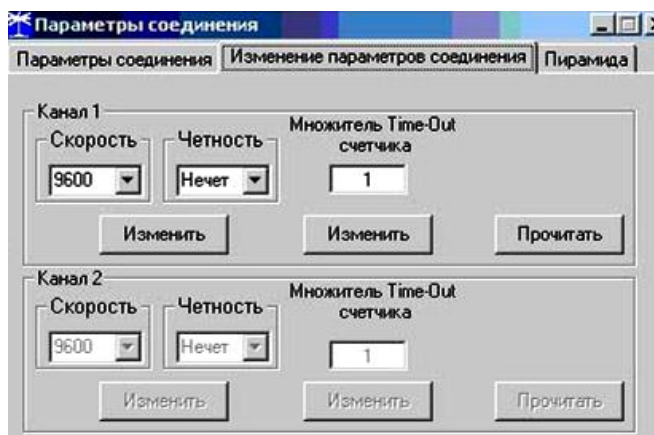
Параметры соединения

Параметры соединения | Изменение параметров соединения | Пирамида

Канал 1
Скорость
9600
Четность
Нечет
Множитель Time-Out счетчика
1
Изменить
Изменить
Прочитать

Канал 2
Скорость
9600
Четность
Нечет
Множитель Time-Out счетчика
1
Изменить
Изменить
Прочитать